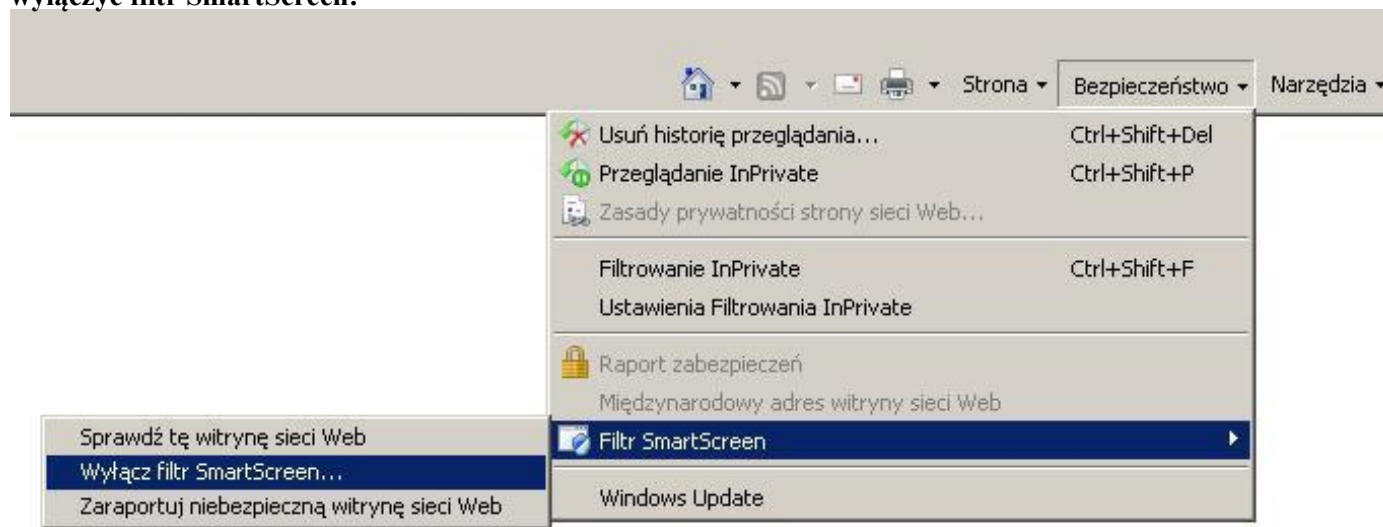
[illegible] filtr SmartScreen.

Strona ▾ Bezpieczeństwo ▾ Narzędzia ▾

Usuń historię przeglądania... Ctrl+Shift+Del
Przeglądanie InPrivate Ctrl+Shift+P
Zasady prywatności strony sieci Web...

Filtrowanie InPrivate Ctrl+Shift+F
Ustawienia Filtrowania InPrivate

Raport zabezpieczeń
Międzynarodowy adres witryny sieci Web
Filtr SmartScreen

Windows Update

Sprawdź tę witrynę sieci Web
Wyłącz filtr SmartScreen...
Zaraportuj niebezpieczną witrynę sieci Web